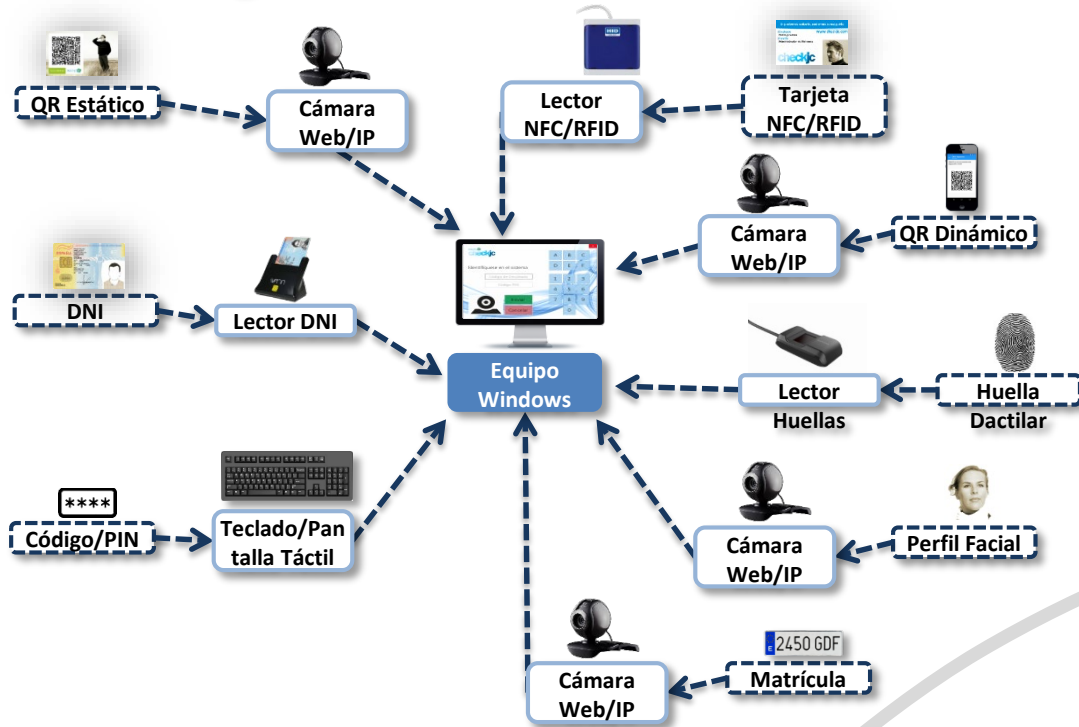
QR Estático

Cámara Web/IP

Lector NFC/RFID

Tarjeta NFC/RFID

checkjc

Cámara Web/IP

QR Dinámico

Identifíquese en el sistema

DNI

Lector DNI

Equipo Windows

Lector Huellas

Huella Dactilar

****

Código/PIN

Teclado/Pantalla Táctil

Cámara Web/IP

Perfil Facial

E 2450 GDF

Cámara Web/IP

Matrícula